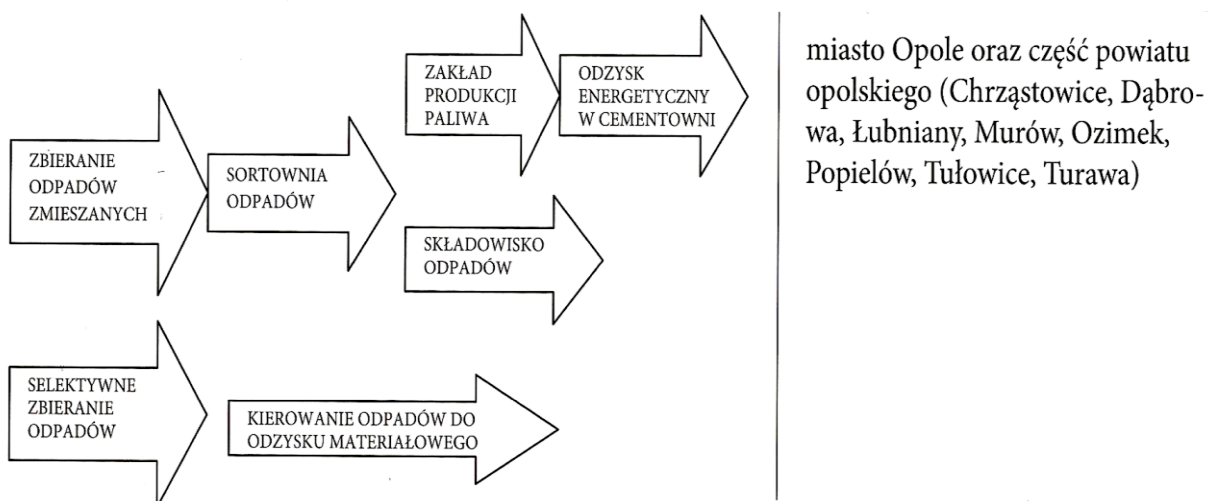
ZBIERANIE ODPADÓW ZMIESZANYCH

SORTOWNIA ODPADÓW

ZAKŁAD PRODUKCJI PALIWA

ODZYSK ENERGETYCZNY W CEMENTOWNI

SKŁADOWISKO ODPADÓW

SELEKTYWNE ZBIERANIE ODPADÓW

KIEROWANIE ODPADÓW DO ODZYSKU MATERIAŁOWEGO

miasto Opole oraz część powiatu opolskiego (Chrząstowice, Dąbrowa, Łubniany, Murów, Ozimek, Popielów, Tułowice, Turawa)